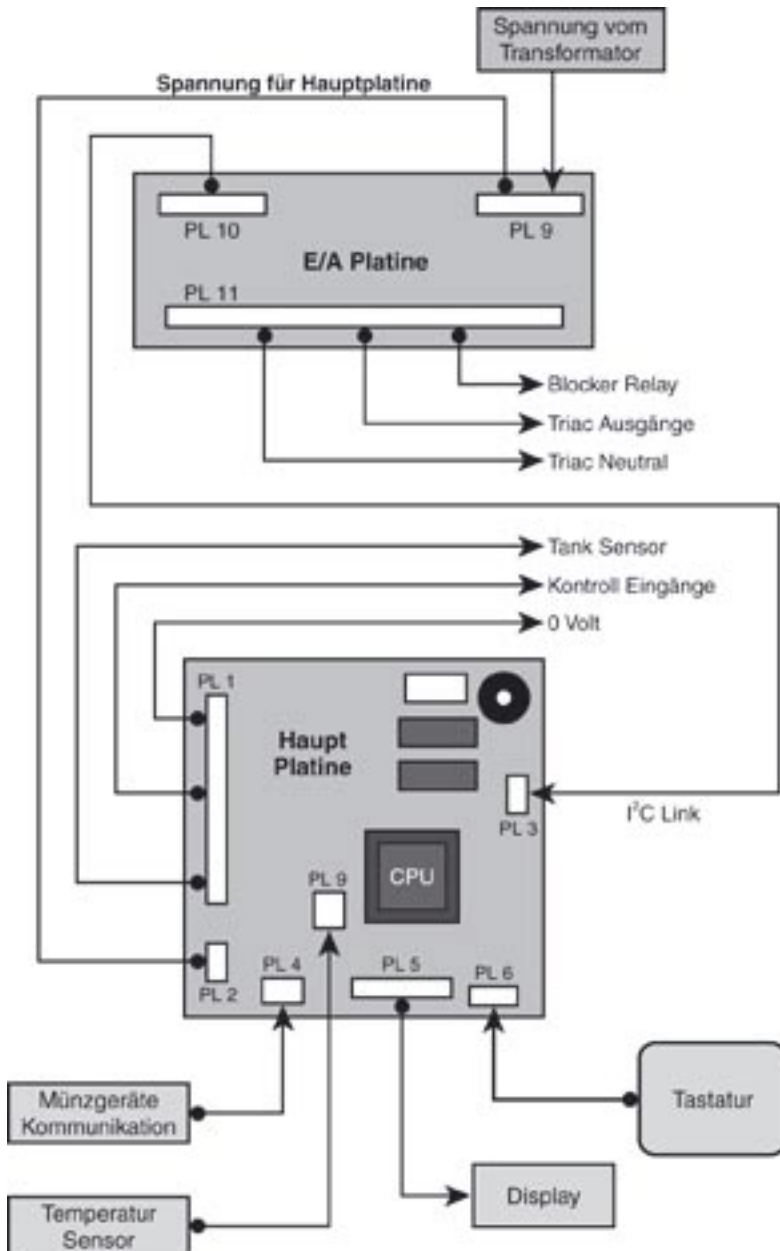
Spannung vom Transformator

Spannung für Hauptplatine

PL 10

PL 9

E/A Platine

PL 11

Blocker Relay

Triac Ausgänge

Triac Neutral

Tank Sensor

Kontroll Eingänge

0 Volt

PL 1

Haupt Platine

PL 3

I$^2$C Link

CPU

PL 9

PL 2

PL 4

PL 5

PL 6

Münzgeräte Kommunikation

Tastatur

Display

Temperatur Sensor